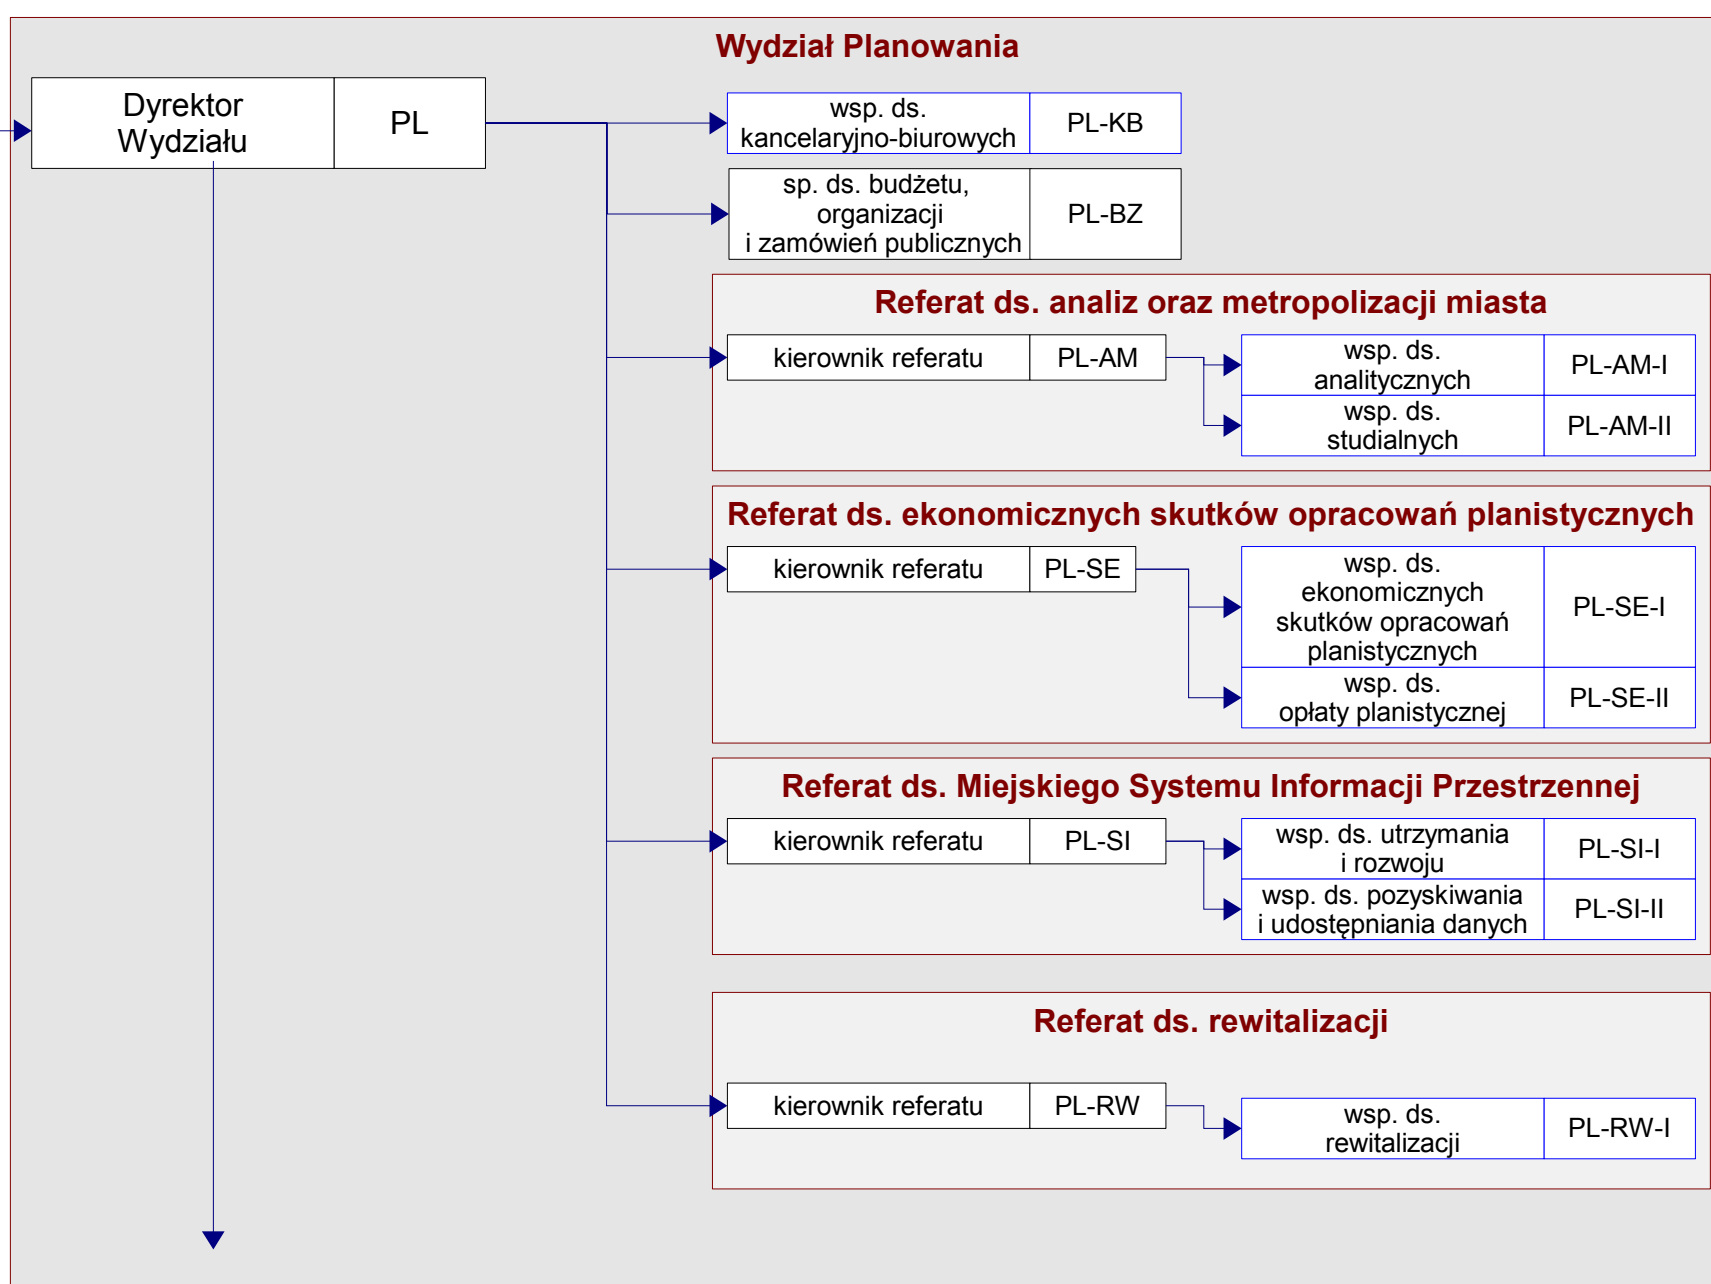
Wydział Planowania

Dyrektor Wydziału | PL

wsp. ds. kancelaryjno-biurowych | PL-KB

sp. ds. budżetu, organizacji i zamówień publicznych | PL-BZ

Referat ds. analiz oraz metropolizacji miasta

kierownik referatu | PL-AM

wsp. ds. analitycznych | PL-AM-I

wsp. ds. studialnych | PL-AM-II

Referat ds. ekonomicznych skutków opracowań planistycznych

kierownik referatu | PL-SE

wsp. ds. ekonomicznych skutków opracowań planistycznych | PL-SE-I

wsp. ds. opłaty planistycznej | PL-SE-II

Referat ds. Miejskiego Systemu Informacji Przestrzennej

kierownik referatu | PL-SI

wsp. ds. utrzymania i rozwoju | PL-SI-I

wsp. ds. pozyskiwania i udostępniania danych | PL-SI-II

Referat ds. rewitalizacji

kierownik referatu | PL-RW

wsp. ds. rewitalizacji | PL-RW-I